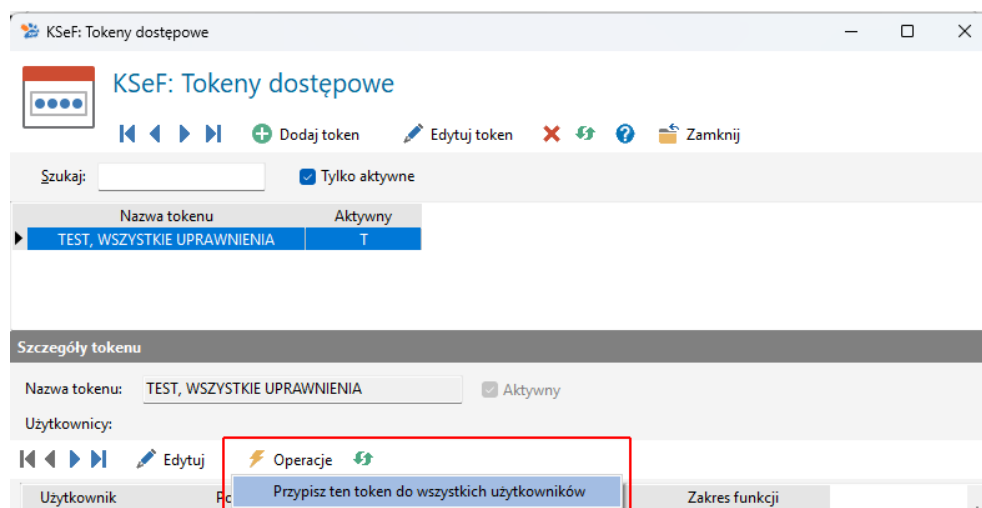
KSeF: Tokeny dostępowe

KSeF: Tokeny dostępowe

Dodaj token
Edytuj token
Zamknij

Szukaj:
Tylko aktywne

| Nazwa tokenu | Aktywny |
|---|---|
| TEST, WSZYSTKIE UPRAWNIENIA | T |

Szczegóły tokenu

Nazwa tokenu: TEST, WSZYSTKIE UPRAWNIENIA
Aktywny

Użytkownicy:

Edytuj
Operacje

Przypisz ten token do wszystkich użytkowników

| Użytkownik | Po | Zakres funkcji |
|---|---|---|